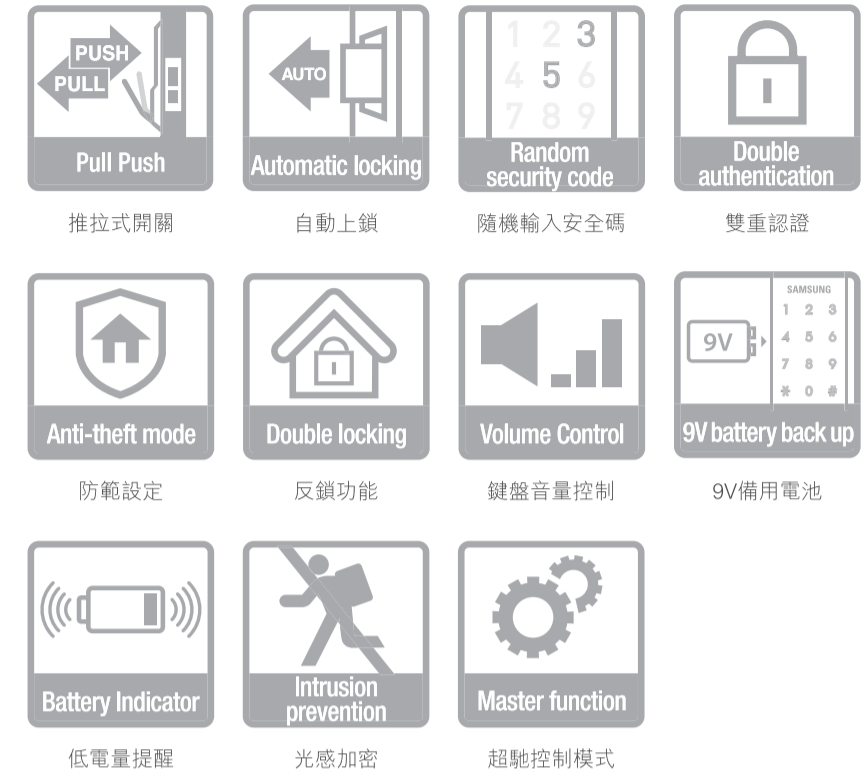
PUSH
PULL
Pull Push
推拉式開關

AUTO
Automatic locking
自動上鎖

1 2 3
4 5 6
7 8 9
Random security code
隨機輸入安全碼

Double authentication
雙重認證

Anti-theft mode
防範設定

Double locking
反鎖功能

Volume Control
鍵盤音量控制

SAMSUNG
1 2 3
4 5 6
7 8 9
* 0 #
9V
9V battery back up
9V備用電池

Battery Indicator
低電量提醒

Intrusion prevention
光感加密

Master function
超馳控制模式